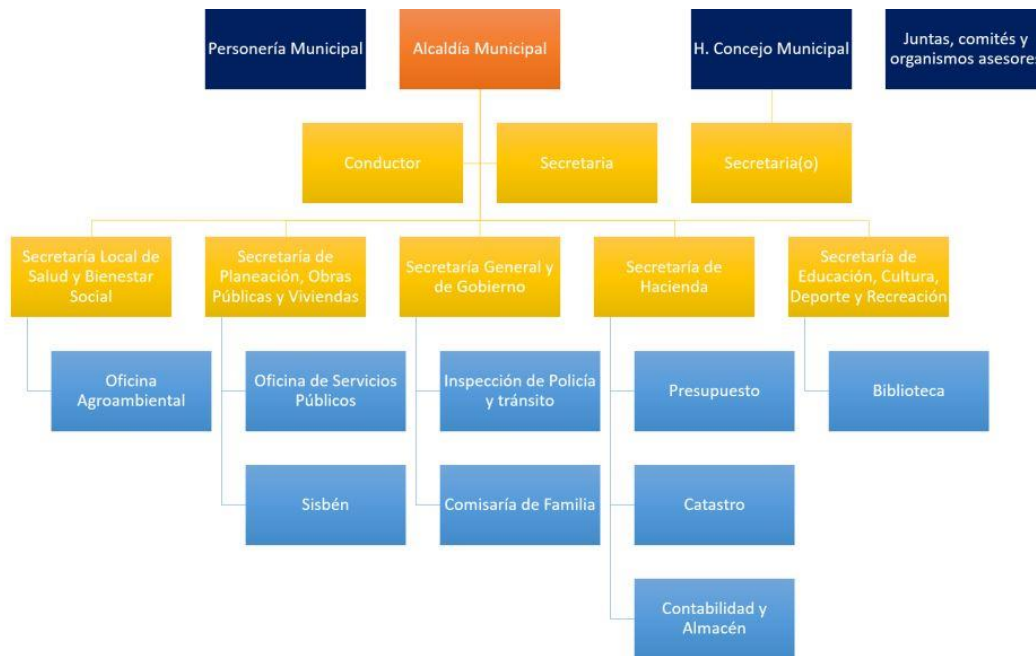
Personería Municipal

Alcaldía Municipal

H. Concejo Municipal

Juntas, comités y organismos asesore

Conductor

Secretaria

Secretaria(o)

Secretaría Local de Salud y Bienestar Social

Secretaría de Planeación, Obras Públicas y Viviendas

Secretaría General y de Gobierno

Secretaría de Hacienda

Secretaría de Educación, Cultura, Deporte y Recreación

Oficina Agroambiental

Oficina de Servicios Públicos

Inspección de Policía y tránsito

Presupuesto

Biblioteca

Sisbén

Comisaría de Familia

Catastro

Contabilidad y Almacén